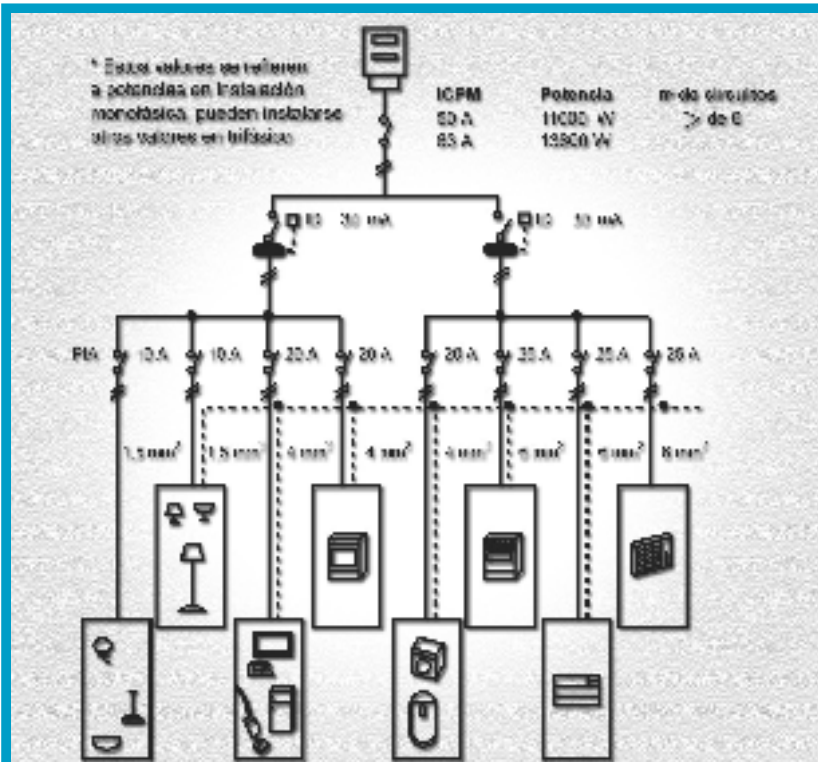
* Estos valores se refieren a potencias en instalación monofásica, pueden instalarse otros valores en trifásico

ICPM
50 A
63 A

Potencia
11500 W
13800 W

nº de circuitos
> de 6

ID 30 mA

ID 30 mA

PIA 10 A 10 A 20 A 20 A 20 A 20 A 25 A 25 A

1,5 mm²
1,5 mm²
4 mm²
4 mm²
4 mm²
6 mm²
6 mm²
6 mm²